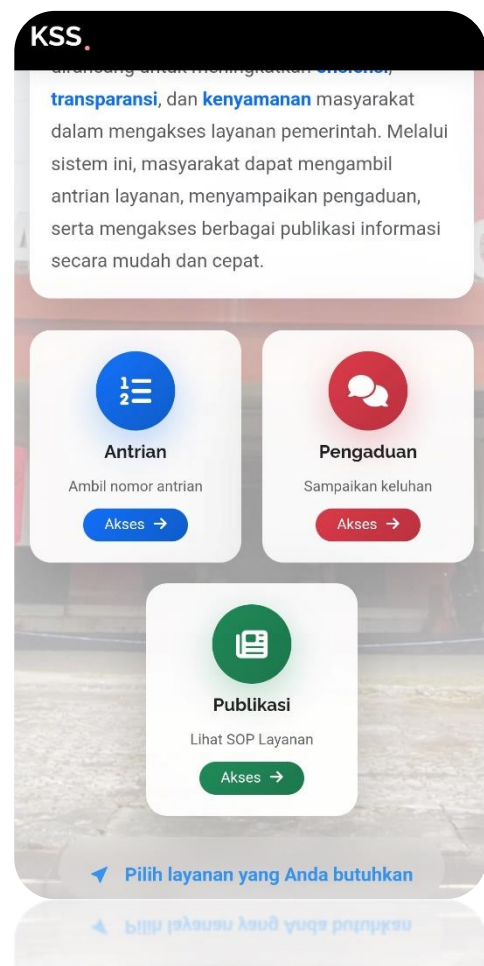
KSS.

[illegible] **transparansi**, dan **kenyamanan** masyarakat dalam mengakses layanan pemerintah. Melalui sistem ini, masyarakat dapat mengambil antrian layanan, menyampaikan pengaduan, serta mengakses berbagai publikasi informasi secara mudah dan cepat.

Antrian
Ambil nomor antrian
Akses →

Pengaduan
Sampaikan keluhan
Akses →

Publikasi
Lihat SOP Layanan
Akses →

Pilih layanan yang Anda butuhkan